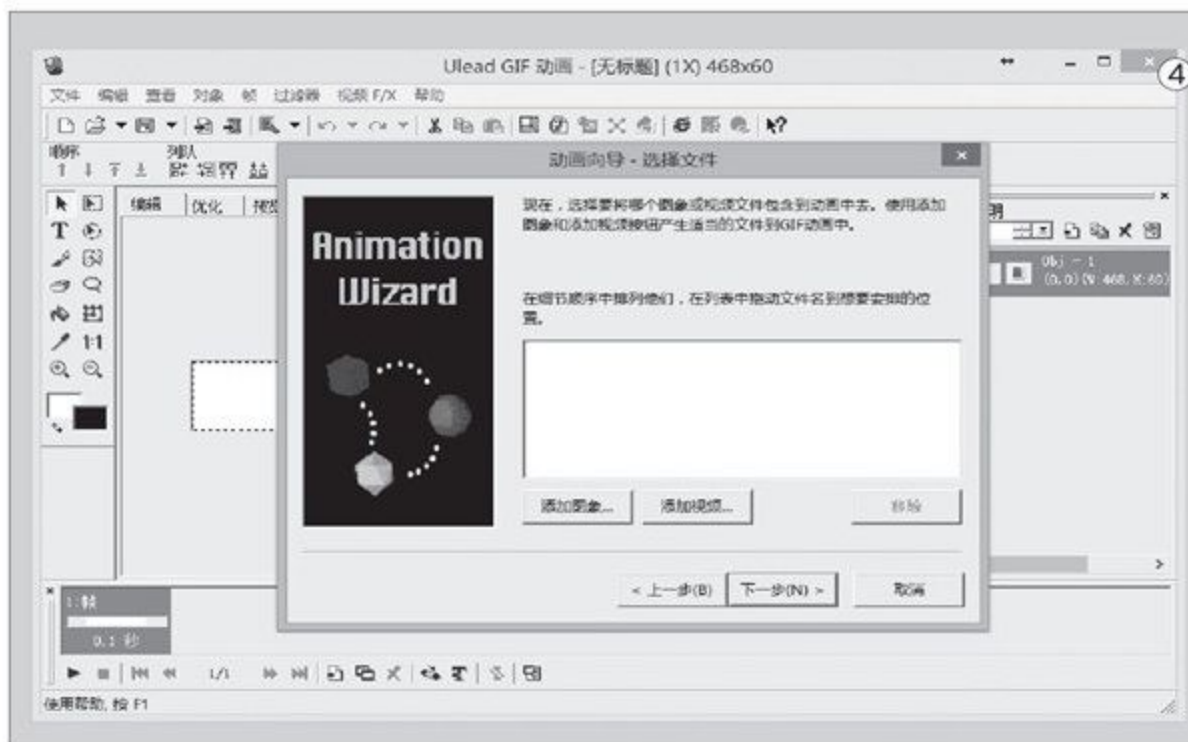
Ulead GIF 动画 - [无标题] (1X) 468x60

④

文件 编辑 查看 对象 帧 过滤器 视频 F/X 帮助

顺序 列队

编辑 优化 预览

动画向导 - 选择文件

Animation Wizard

现在，选择要将哪个图象或视频文件包含到动画中去。使用添加图象和添加视频按钮产生适当的文件到GIF动画中。

在细节顺序中排列他们，在列表中拖动文件名到想要安排的位置。

添加图象... 添加视频... 移除

< 上一步(B) 下一步(N) > 取消

明

Obj - 1
(0,0) (W:468, H:60)

1:帧
0.1 秒

1/1

使用帮助，按 F1